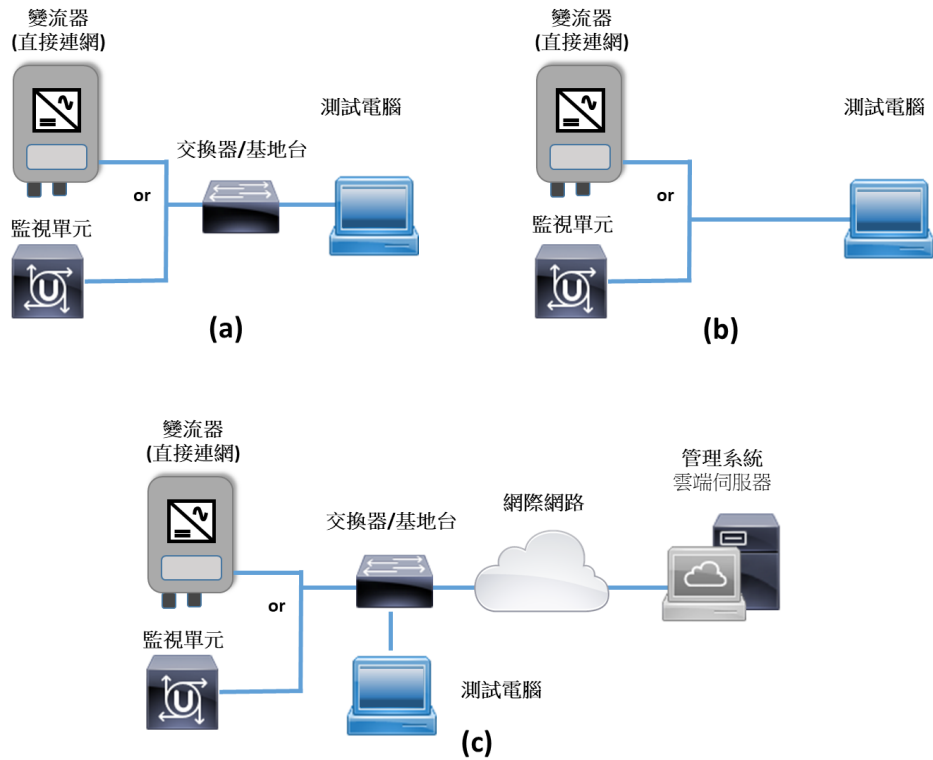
變流器
(直接連網)

測試電腦

交換器/基地台

or

監視單元

(a)

變流器
(直接連網)

測試電腦

or

監視單元

(b)

變流器
(直接連網)

管理系統
雲端伺服器

網際網路

交換器/基地台

or

監視單元

測試電腦

(c)